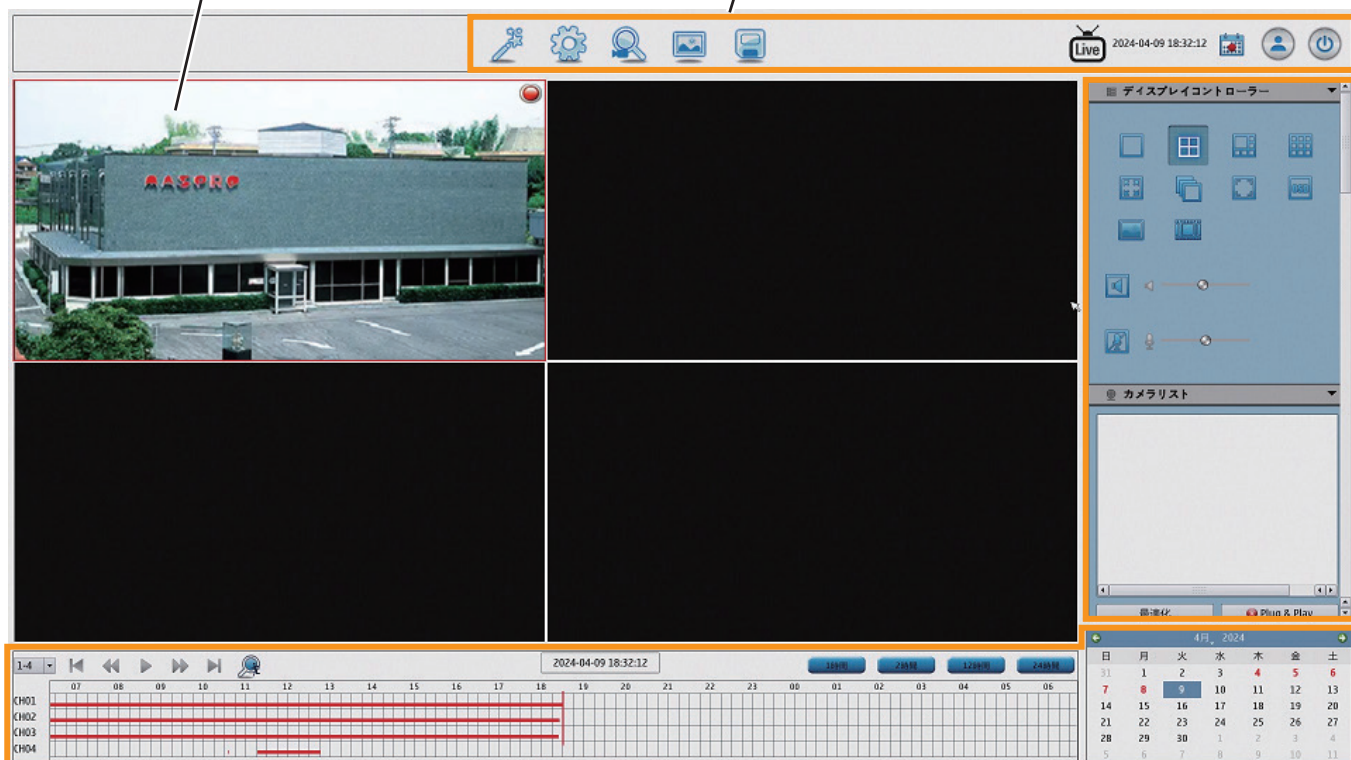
Live 2024-04-09 18:32:12

MASPRO

ディスプレイコントローラー

カメラリスト

最適化

Plug & Play

1-4

2024-04-09 18:32:12

1時間 2時間 12時間 24時間

07 08 09 10 11 12 13 14 15 16 17 18 19 20 21 22 23 00 01 02 03 04 05 06

CH01
CH02
CH03
CH04

4月 2024

| 日 | 月 | 火 | 水 | 木 | 金 | 土 |
|---|---|---|---|---|---|---|
| 31 | 1 | 2 | 3 | 4 | 5 | 6 |
| 7 | 8 | 9 | 10 | 11 | 12 | 13 |
| 14 | 15 | 16 | 17 | 18 | 19 | 20 |
| 21 | 22 | 23 | 24 | 25 | 26 | 27 |
| 28 | 29 | 30 | 1 | 2 | 3 | 4 |
| 5 | 6 | 7 | 8 | 9 | 10 | 11 |